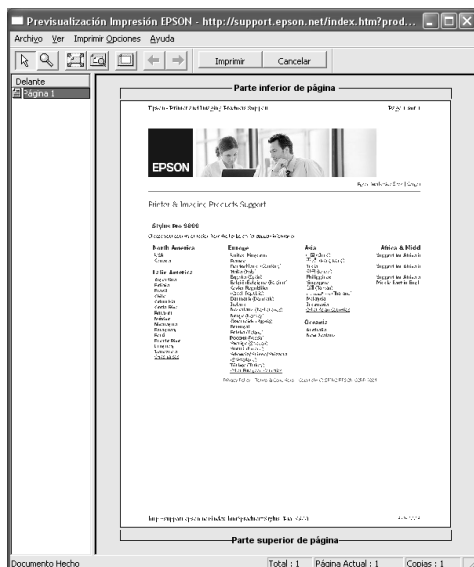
Previsualización Impresión EPSON - http://support.epson.net/index.htm?prod...

Archivo Ver Imprimir Opciones Ayuda

Imprimir Cancelar

Delante

Página 1

Parte inferior de página

Epson - Printer & Imaging Products Support

EPSON

Printer & Imaging Products Support

Stylus Pro 9000

North America

Europe

Asia

Africa & Middle East

Latin America

Oceania

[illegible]

Parte superior de página

Documento Hecho

Total : 1

Página Actual : 1

Copias : 1